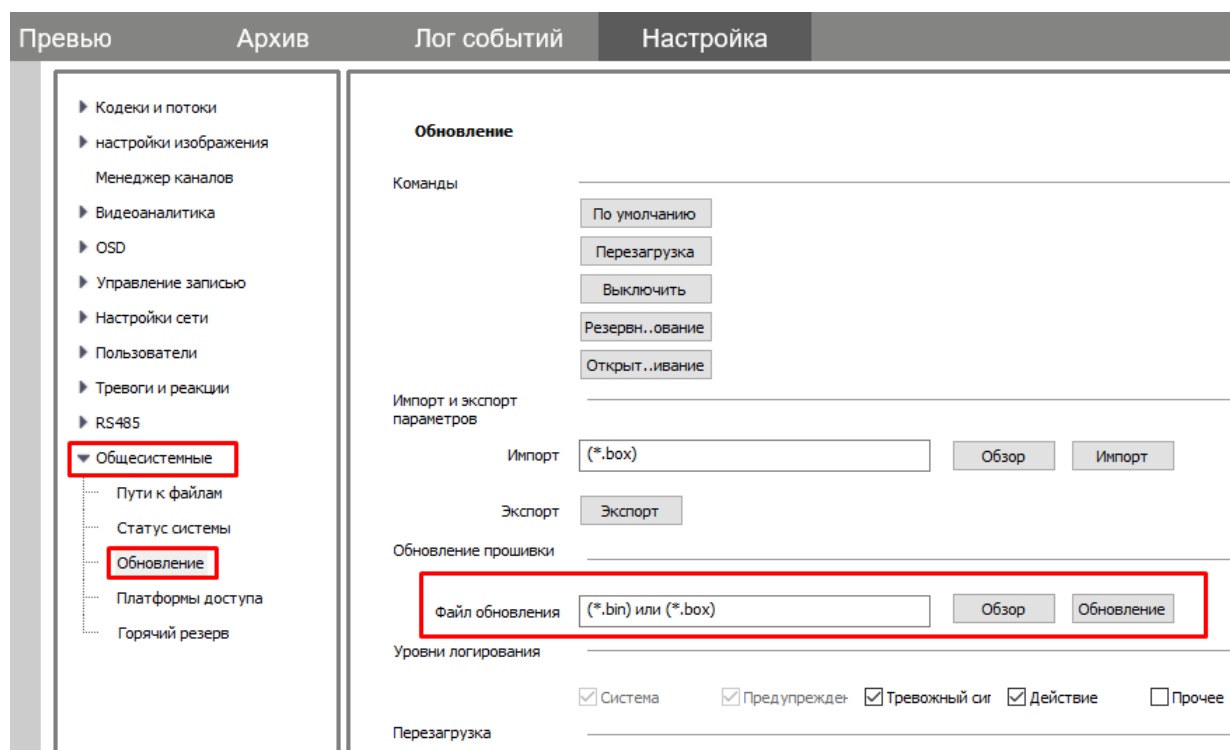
Превью Архив Лог событий Настройка

Кодеки и потоки
настройки изображения
Менеджер каналов
Видеоаналитика
OSD
Управление записью
Настройки сети
Пользователи
Тревоги и реакции
RS485
Общесистемные
Пути к файлам
Статус системы
Обновление
Платформы доступа
Горячий резерв

Обновление

Команды
По умолчанию
Перезагрузка
Выключить
Резервн..ование
Открыт..ивание

Импорт и экспорт параметров
Импорт (*.box) Обзор Импорт
Экспорт Экспорт

Обновление прошивки
Файл обновления (*.bin) или (*.box) Обзор Обновление

Уровни логирования
Система Предупрежден Тревожный си Действие Прочее

Перезагрузка